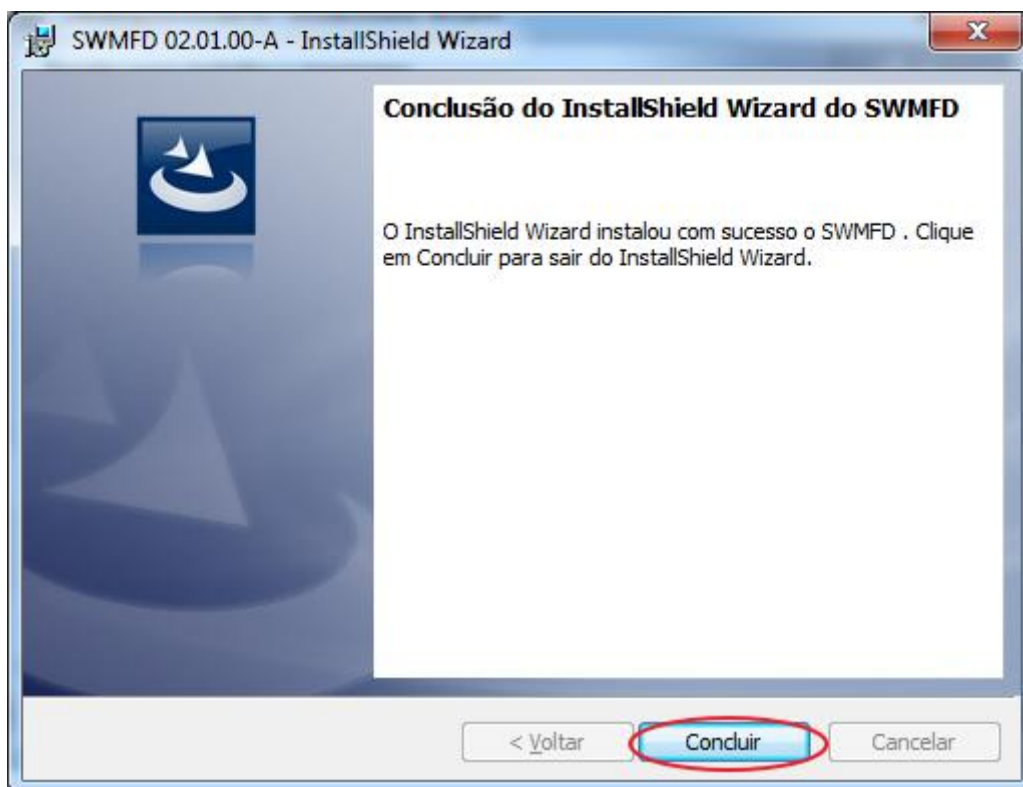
SWMFD 02.01.00-A - InstallShield Wizard

Conclusão do InstallShield Wizard do SWMFD

O InstallShield Wizard instalou com sucesso o SWMFD . Clique em Concluir para sair do InstallShield Wizard.

< Voltar

Concluir

Cancelar